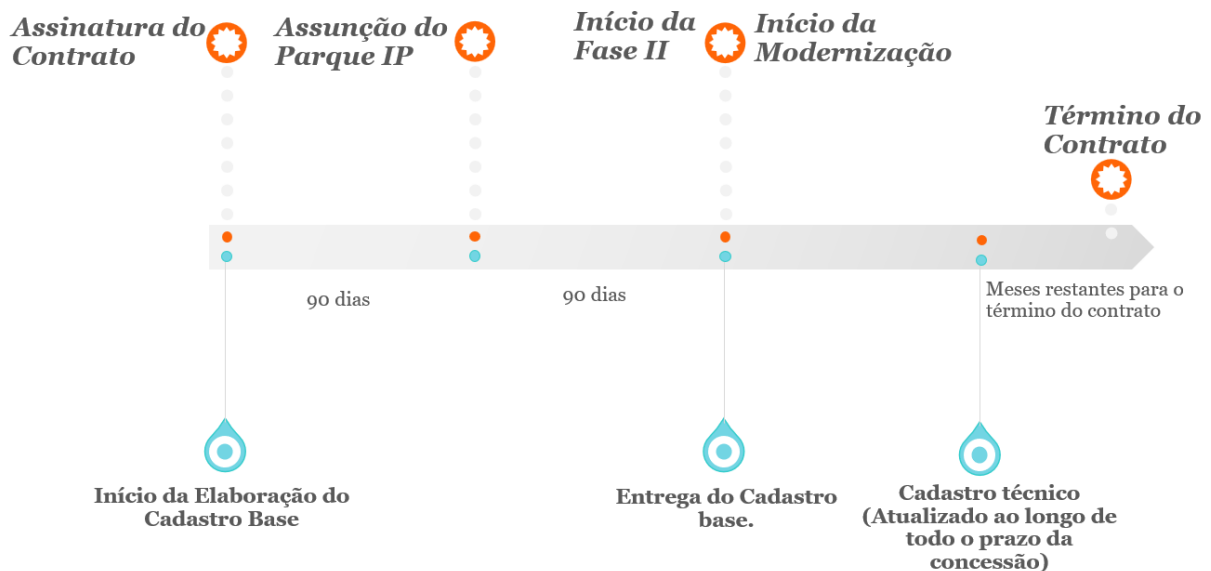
Assinatura do Contrato

Assunção do Parque IP

Início da Fase II

Início da Modernização

Término do Contrato

90 dias

90 dias

Meses restantes para o término do contrato

Início da Elaboração do Cadastro Base

Entrega do Cadastro base.

Cadastro técnico (Atualizado ao longo de todo o prazo da concessão)